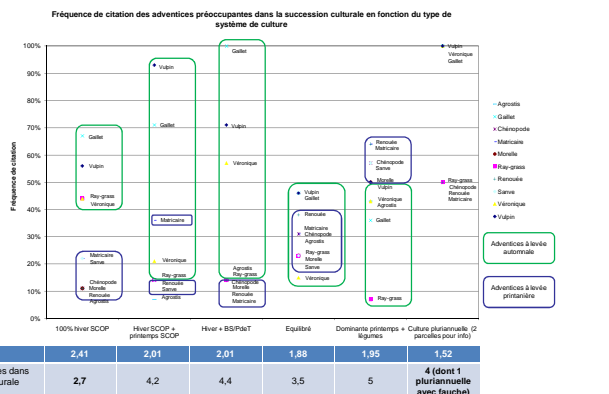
Fréquence de citation des adventices préoccupantes dans la succession culturale en fonction du type de système de culture

Fréquence de citation

100%
90%
80%
70%
60%
50%
40%
30%
20%
10%
0%

Gaillet
Vulpin
Ray-grass
Véronique
Matricaire
Sanve
Chénopode
Morelle
Renouée
Agrostis

Vulpin
Gaillet
Matricaire
Véronique
Ray-grass
Renouée
Sanve
Agrostis

Gaillet
Vulpin
Véronique
Agrostis
Ray-grass
Chénopode
Morelle
Renouée
Matricaire

Vulpin
Gaillet
Renouée
Matricaire
Chénopode
Agrostis
Ray-grass
Morelle
Sanve
Véronique

Renouée
Matricaire
Chénopode
Sanve
Morelle
Vulpin
Véronique
Agrostis
Gaillet
Ray-grass

Vulpin
Véronique
Gaillet
Ray-grass
Chénopode
Renouée
Matricaire

100% hiver SCOP
Hiver SCOP + printemps SCOP
Hiver + BS/PdeT
Equilibré
Dominante printemps + légumes
Culture pluriannuelle (2 parcelles pour info)

Agrostis
Gaillet
Chénopode
Matricaire
Morelle
Ray-grass
Renouée
Sanve
Véronique
Vulpin

Adventices à levée automnale

Adventices à levée printanière

| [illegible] | 2,41 | 2,01 | 2,01 | 1,88 | 1,95 | 1,52 |
|---|---|---|---|---|---|---|
| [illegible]es dans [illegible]urale | 2,7 | 4,2 | 4,4 | 3,5 | 5 | 4 (dont 1 pluriannuelle avec fauche) |